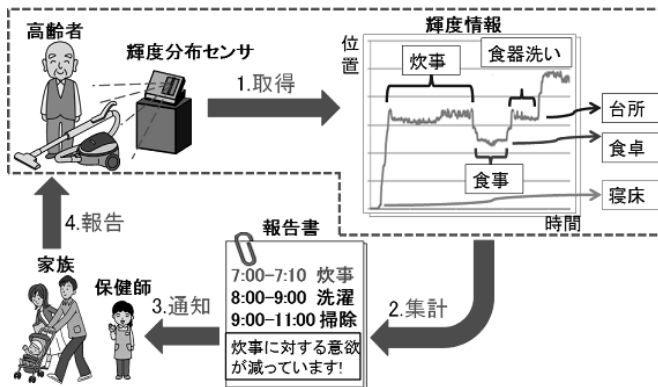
高齢者

輝度分布センサ

1.取得

輝度情報

位置

炊事

食器洗い

台所

食卓

食事

寝床

時間

4.報告

報告書

7:00–7:10 炊事
8:00–9:00 洗濯
9:00–11:00 掃除

炊事に対する意欲が減っています!

2.集計

家族

保健師

3.通知